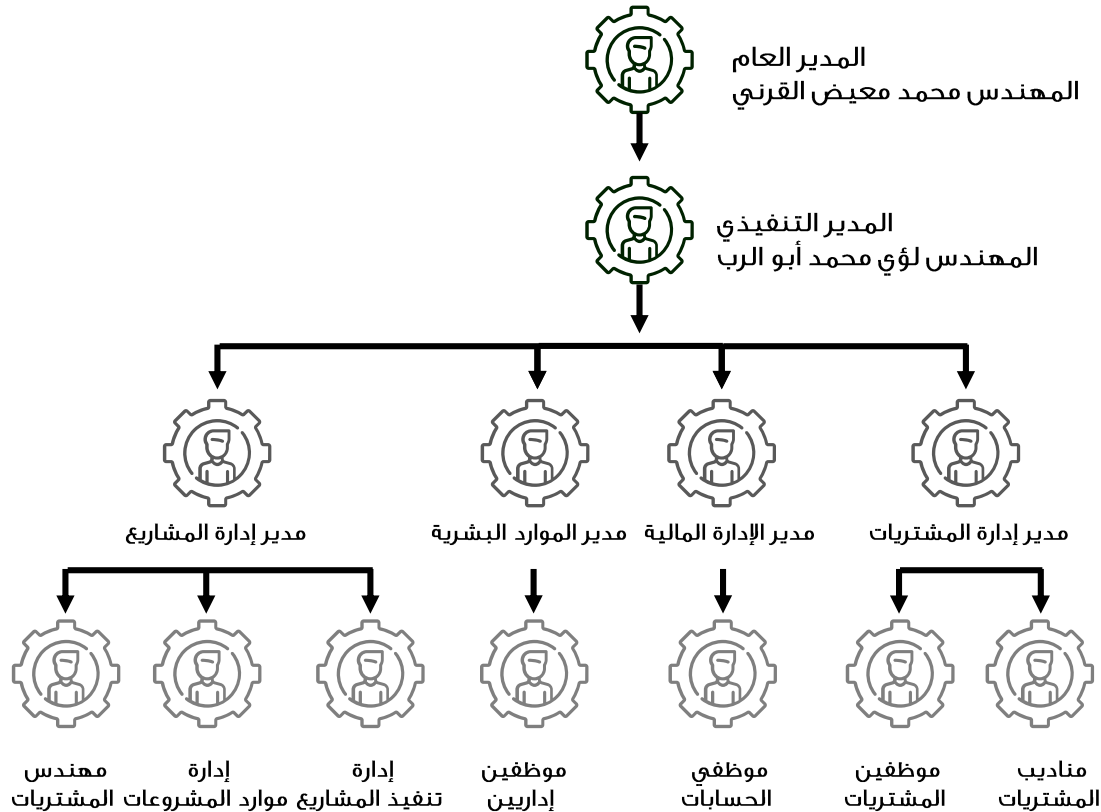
المدير العام
المهندس محمد معيض القرني

المدير التنفيذي
المهندس لؤي محمد أبو الرب

مدير إدارة المشتريات

مدير الإدارة المالية

مدير الموارد البشرية

مدير إدارة المشاريع

مناديب المشتريات

موظفين المشتريات

موظفي الحسابات

موظفين إداريين

إدارة تنفيذ المشاريع

إدارة موارد المشروعات

مهندس المشتريات